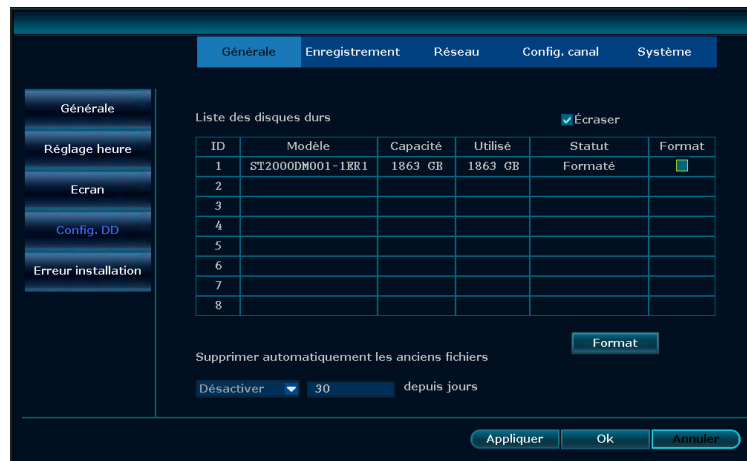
Générale Enregistrement Réseau Config. canal Système

Générale
Réglage heure
Ecran
Config. DD
Erreur installation

Liste des disques durs

Écraser

| ID | Modèle | Capacité | Utilisé | Statut | Format |
|---|---|---|---|---|---|
| 1 | ST2000DM001-1ER1 | 1863 GB | 1863 GB | Formaté | |
| 2 | | | | | |
| 3 | | | | | |
| 4 | | | | | |
| 5 | | | | | |
| 6 | | | | | |
| 7 | | | | | |
| 8 | | | | | |

Format

Supprimer automatiquement les anciens fichiers

Désactiver 30 depuis jours

Appliquer Ok Annuler